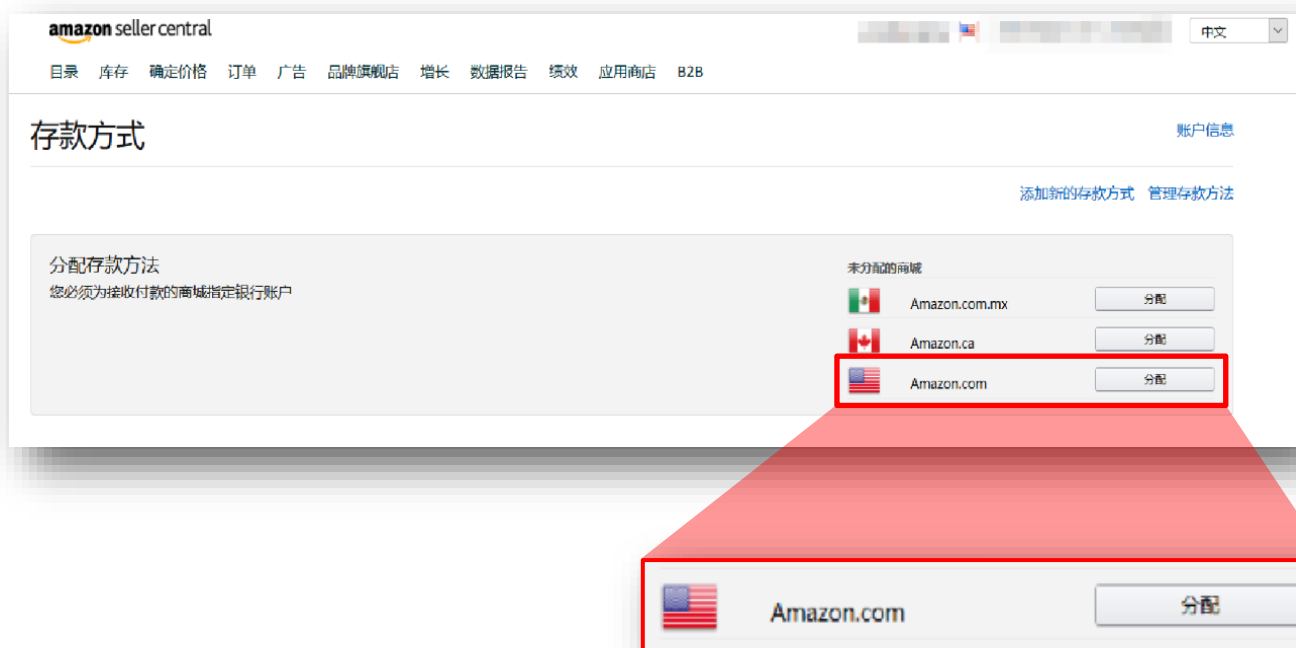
amazon seller central

中文

目录 库存 确定价格 订单 广告 品牌旗舰店 增长 数据报告 绩效 应用商店 B2B

存款方式

账户信息

添加新的存款方式 管理存款方法

分配存款方法
您必须为接收付款的商城指定银行账户

未分配的商城

Amazon.com.mx 分配
Amazon.ca 分配
Amazon.com 分配

Amazon.com 分配